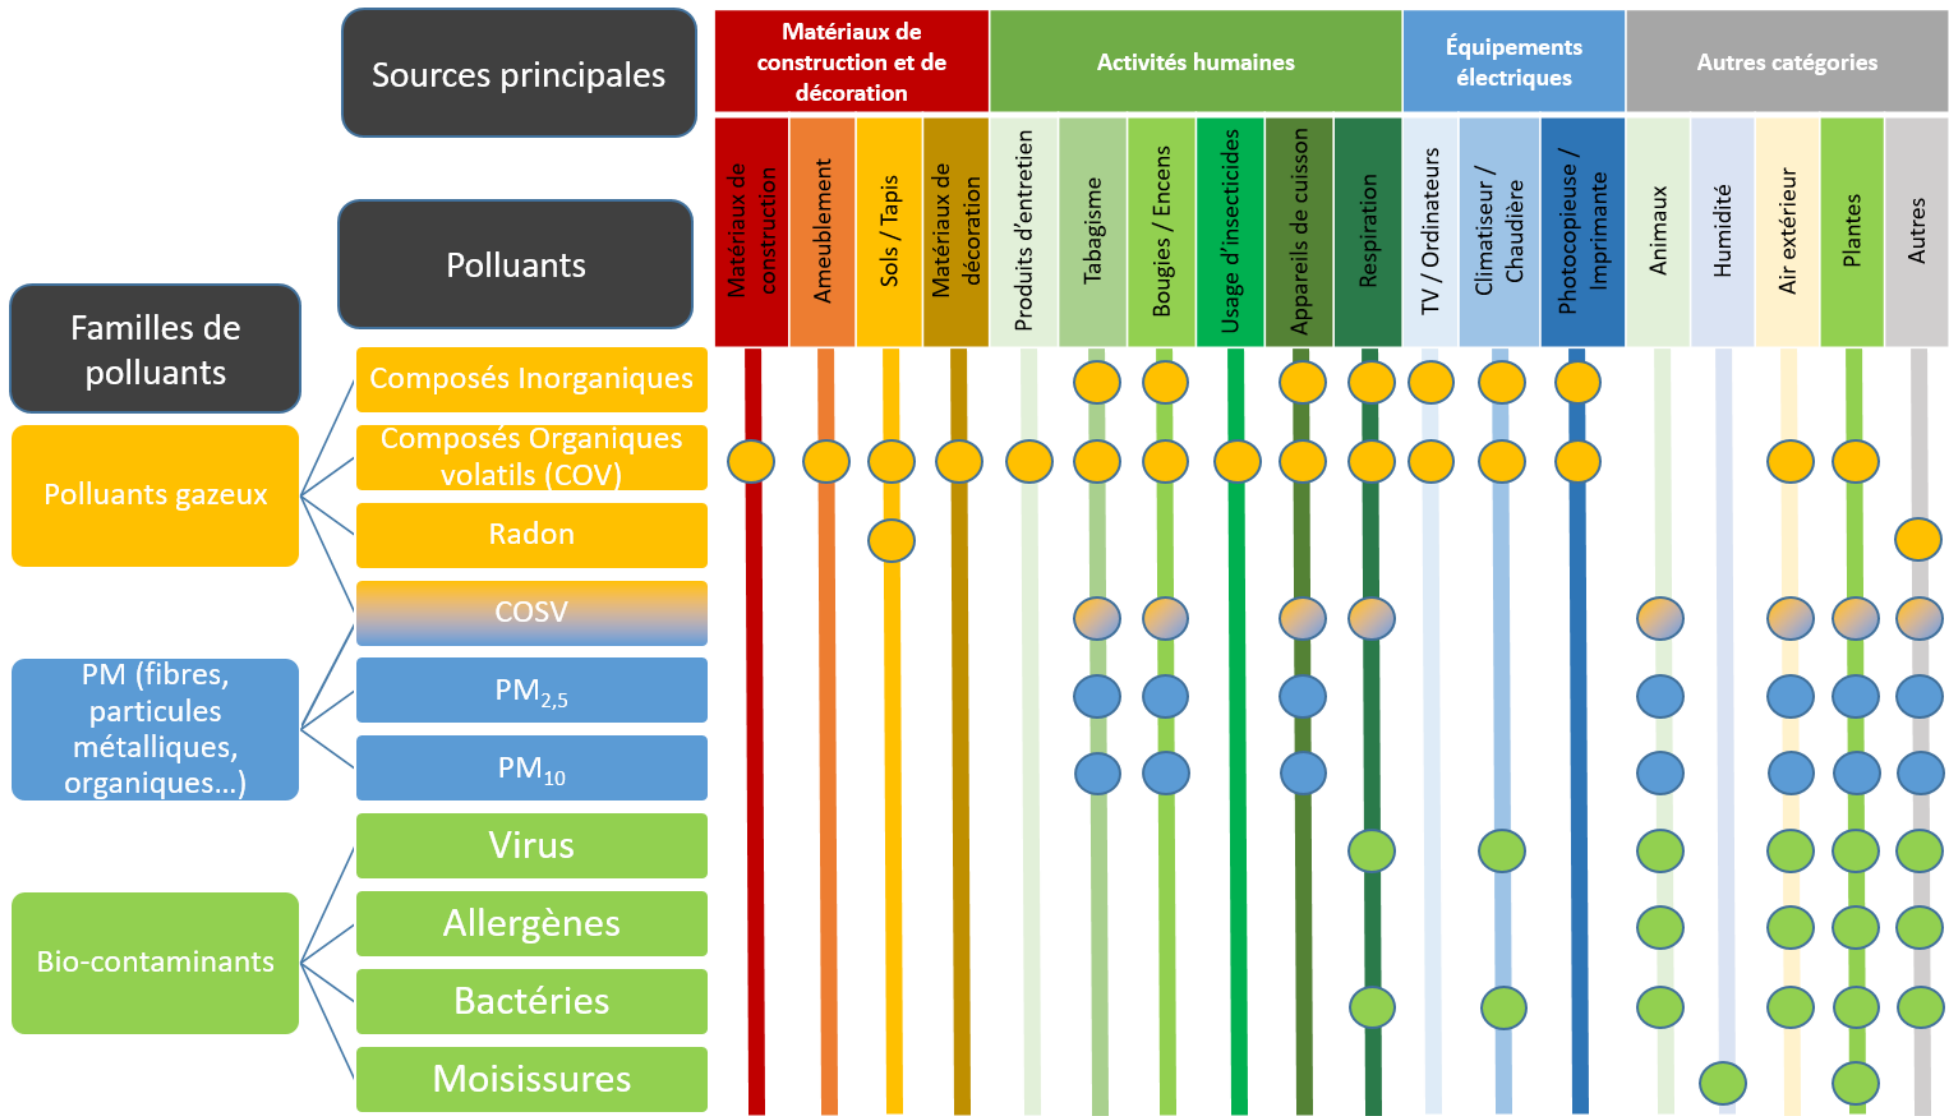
Sources principales

Matériaux de construction et de décoration

Activités humaines

Équipements électriques

Autres catégories

Matériaux de construction

Ameublement

Sols / Tapis

Matériaux de décoration

Produits d'entretien

Tabagisme

Bougies / Encens

Usage d'insecticides

Appareils de cuisson

Respiration

TV / Ordinateurs

Climatiseur / Chaudière

Photocopieuse / Imprimante

Animaux

Humidité

Air extérieur

Plantes

Autres

Polluants

Familles de polluants

Polluants gazeux

Composés Inorganiques

Composés Organiques volatils (COV)

Radon

COSV

PM (fibres, particules métalliques, organiques...)

PM$_{2,5}$

PM$_{10}$

Bio-contaminants

Virus

Allergènes

Bactéries

Moisissures